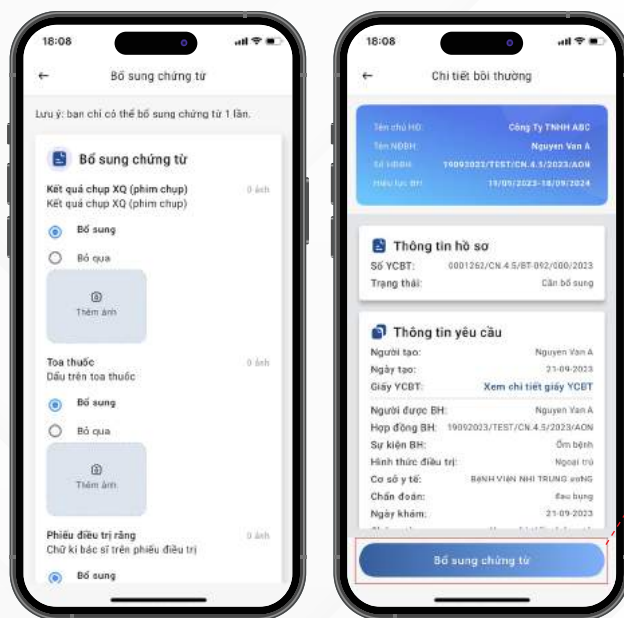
18:08

Bổ sung chứng từ

Lưu ý: bạn chỉ có thể bổ sung chứng từ 1 lần.

Bổ sung chứng từ

Kết quả chụp XQ (phim chụp) 0 ảnh
Kết quả chụp XQ (phim chụp)

Bổ sung

Bỏ qua

Thêm ảnh

Toa thuốc 0 ảnh
Dấu trên toa thuốc

Bổ sung

Bỏ qua

Thêm ảnh

Phiếu điều trị răng 0 ảnh
Chữ kí bác sĩ trên phiếu điều trị

Bổ sung

18:08

Chi tiết bồi thường

Tên chủ HĐ: Công Ty TNHH ABC
Tên NĐBH: Nguyen Van A
Số HĐBH: 19092023/TEST/CN.4.5/2023/AON
Hiệu lực BH: 19/09/2023-18/09/2024

Thông tin hồ sơ

Số YCBT: 0001262/CN.4.5/BT-092/000/2023
Trạng thái: Cần bổ sung

Thông tin yêu cầu

Người tạo: Nguyen Van A
Ngày tạo: 21-09-2023
Giấy YCBT: Xem chi tiết giấy YCBT
Người được BH: Nguyen Van A
Hợp đồng BH: 19092023/TEST/CN.4.5/2023/AON
Sự kiện BH: Ốm bệnh
Hình thức điều trị: Ngoại trú
Cơ sở y tế: BỆNH VIỆN NHI TRUNG ƯƠNG
Chẩn đoán: Đau bụng
Ngày khám: 21-09-2023

Bổ sung chứng từ